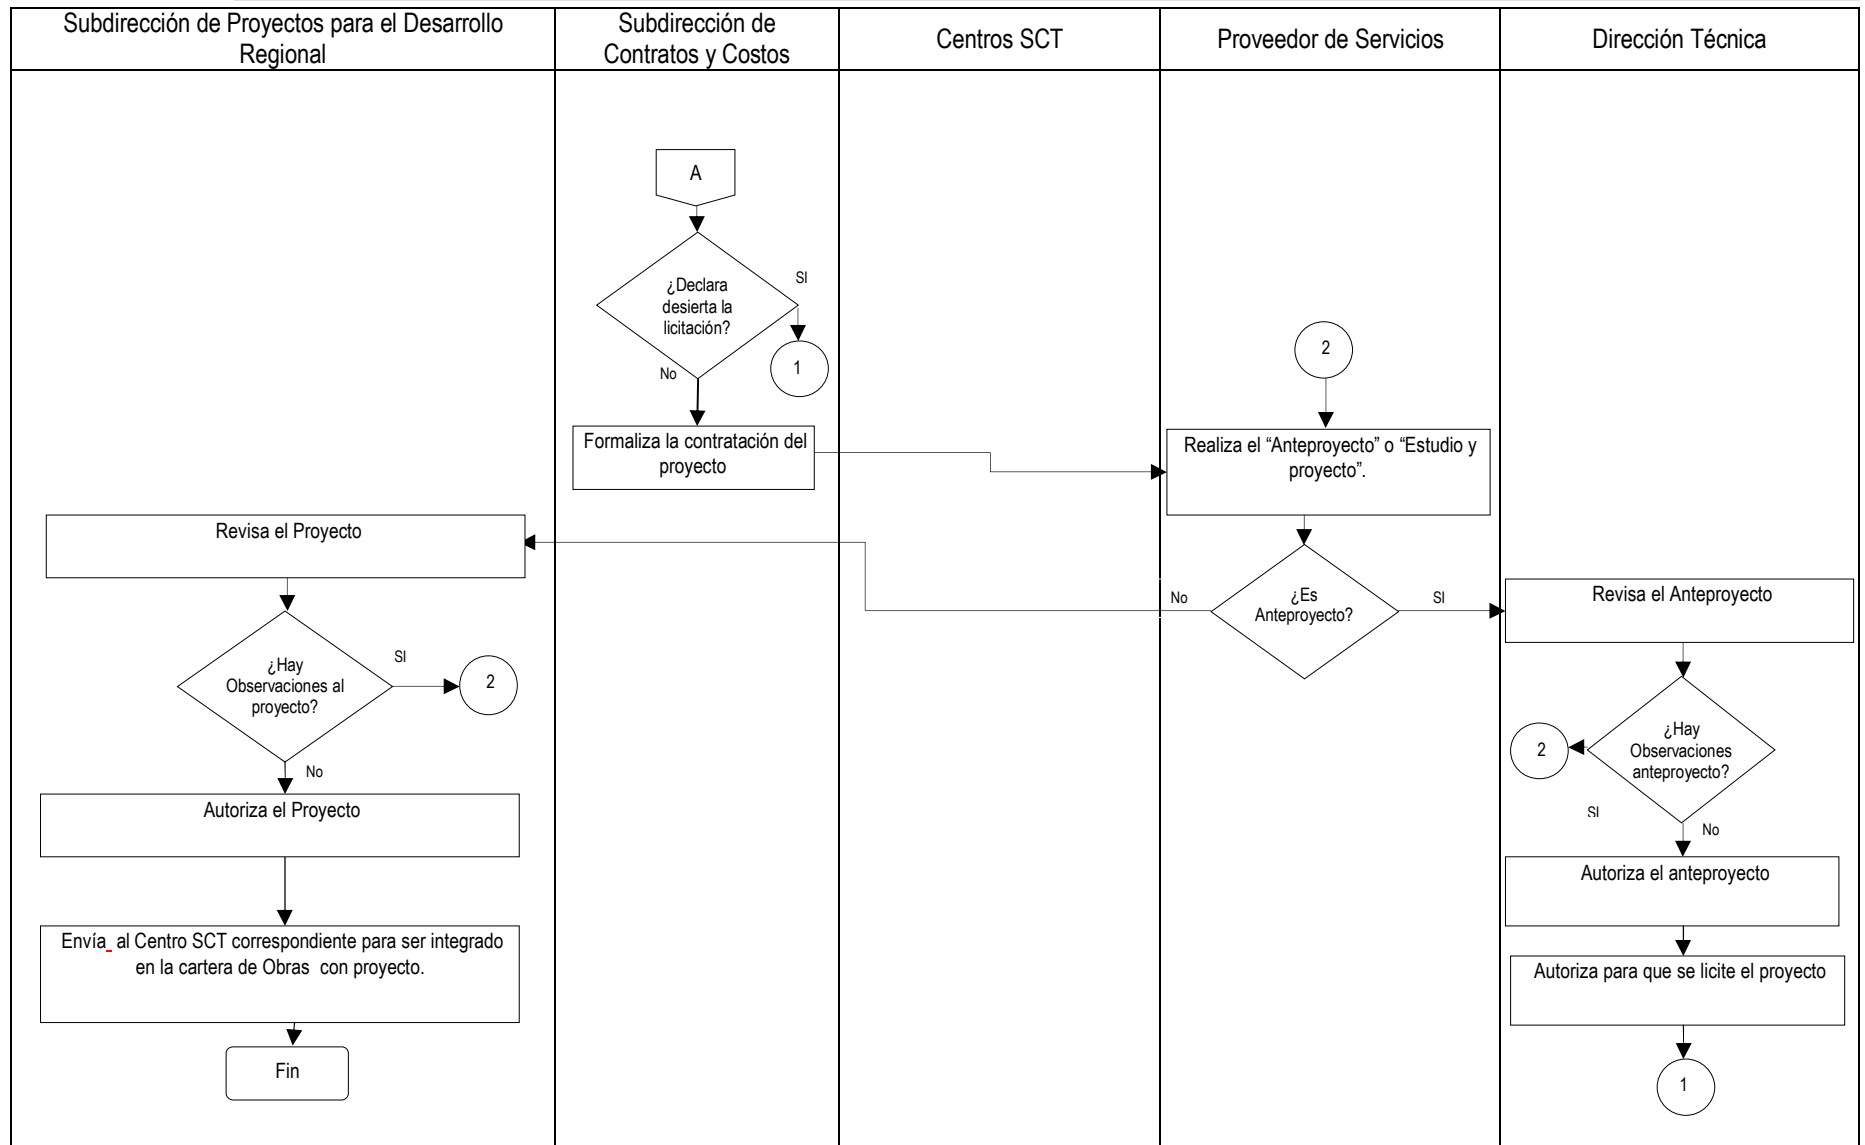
| Subdirección de Proyectos para el Desarrollo Regional | Subdirección de Contratos y Costos | Centros SCT | Proveedor de Servicios | Dirección Técnica |
|---|---|---|---|---|

A

¿Declara desierta la licitación?

SI

1

No

Formaliza la contratación del proyecto

2

Realiza el "Anteproyecto" o "Estudio y proyecto".

Revisa el Proyecto

No

¿Es Anteproyecto?

SI

Revisa el Anteproyecto

¿Hay Observaciones al proyecto?

SI

2

No

Autoriza el Proyecto

2

¿Hay Observaciones anteproyecto?

SI

No

Autoriza el anteproyecto

Envía al Centro SCT correspondiente para ser integrado en la cartera de Obras con proyecto.

Autoriza para que se licite el proyecto

Fin

1